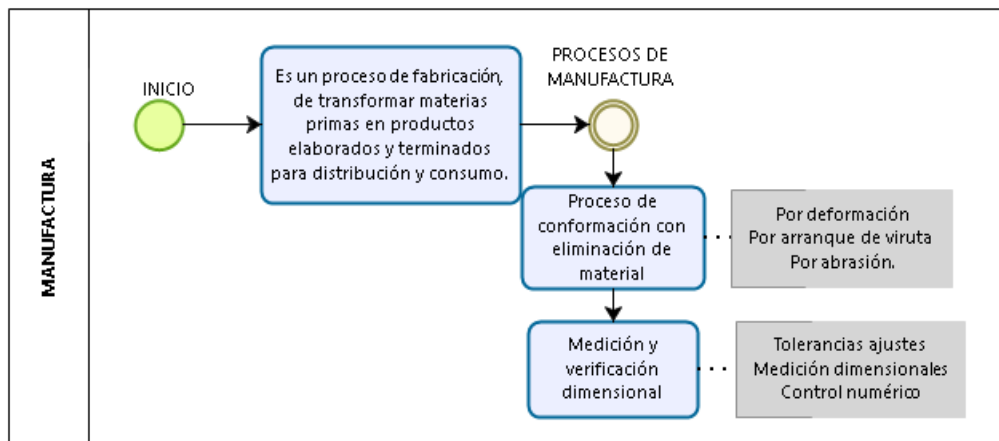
MANUFACTURA

INICIO

Es un proceso de fabricación, de transformar materias primas en productos elaborados y terminados para distribución y consumo.

PROCESOS DE MANUFACTURA

Proceso de conformación con eliminación de material

Por deformación
Por arranque de viruta
Por abrasión.

Medición y verificación dimensional

Tolerancias ajustes
Medición dimensionales
Control numérico